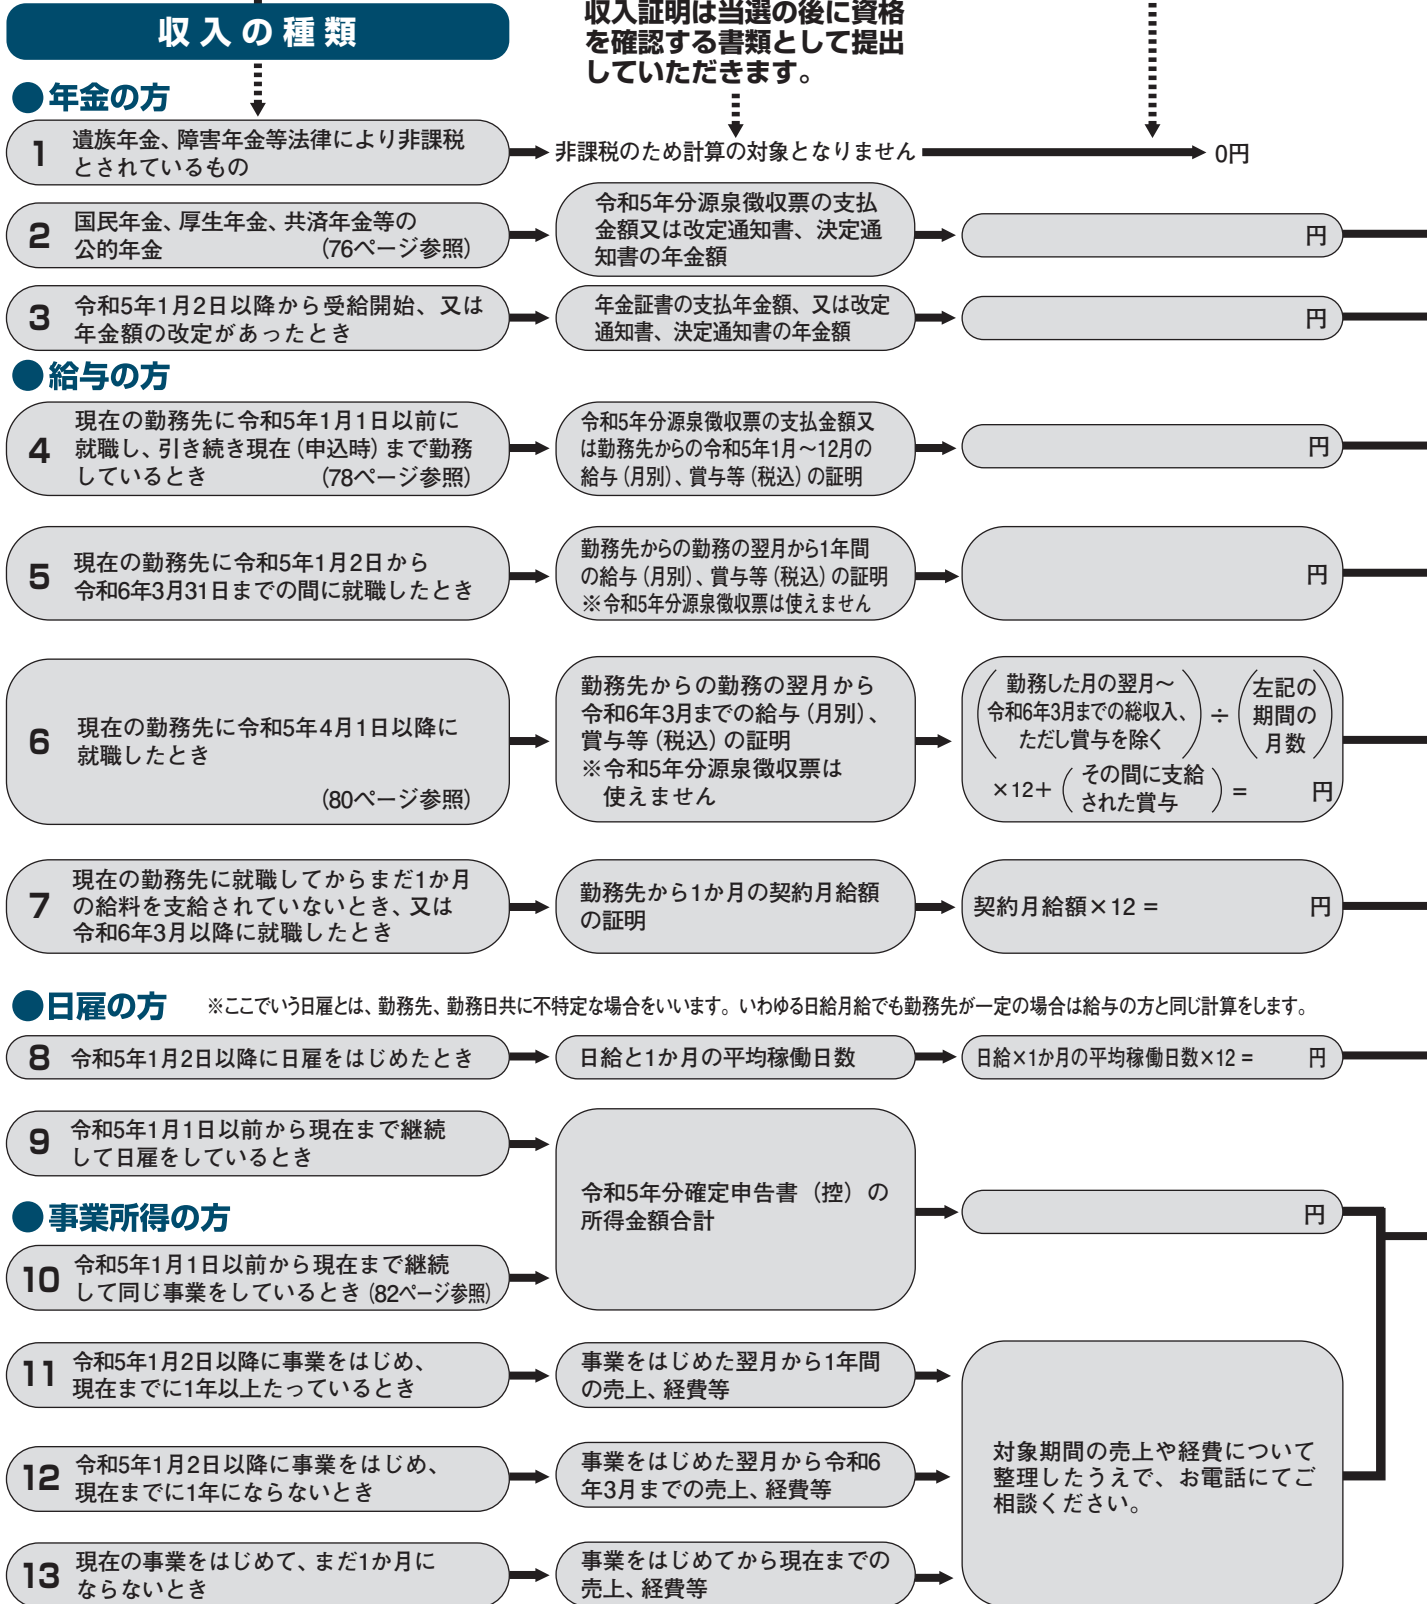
収入の種類

収入証明は当選の後に資格を確認する書類として提出していただきます。

●年金の方

1 遺族年金、障害年金等法律により非課税とされているもの

非課税のため計算の対象となりません

0円

2 国民年金、厚生年金、共済年金等の公的年金 (76ページ参照)

令和5年分源泉徴収票の支払金額又は改定通知書、決定通知書の年金額

円

3 令和5年1月2日以降から受給開始、又は年金額の改定があったとき

年金証書の支払年金額、又は改定通知書、決定通知書の年金額

円

●給与の方

4 現在の勤務先に令和5年1月1日以前に就職し、引き続き現在(申込時)まで勤務しているとき (78ページ参照)

令和5年分源泉徴収票の支払金額又は勤務先からの令和5年1月～12月の給与(月別)、賞与等(税込)の証明

円

5 現在の勤務先に令和5年1月2日から令和6年3月31日までの間に就職したとき

勤務先からの勤務の翌月から1年間の給与(月別)、賞与等(税込)の証明
※令和5年分源泉徴収票は使えません

円

6 現在の勤務先に令和5年4月1日以降に就職したとき (80ページ参照)

勤務先からの勤務の翌月から令和6年3月までの給与(月別)、賞与等(税込)の証明
※令和5年分源泉徴収票は使えません

(勤務した月の翌月～令和6年3月までの総収入、ただし賞与を除く) ÷ (左記の期間の月数) ×12+ (その間に支給された賞与) = 円

7 現在の勤務先に就職してからまだ1か月の給料を支給されていないとき、又は令和6年3月以降に就職したとき

勤務先から1か月の契約月給額の証明

契約月給額×12 = 円

●日雇の方 ※ここでいう日雇とは、勤務先、勤務日共に不特定な場合をいいます。いわゆる日給月給でも勤務先が一定の場合は給与の方と同じ計算をします。

8 令和5年1月2日以降に日雇をはじめたとき

日給と1か月の平均稼働日数

日給×1か月の平均稼働日数×12 = 円

9 令和5年1月1日以前から現在まで継続して日雇をしているとき

●事業所得の方

10 令和5年1月1日以前から現在まで継続して同じ事業をしているとき (82ページ参照)

令和5年分確定申告書(控)の所得金額合計

円

11 令和5年1月2日以降に事業をはじめ、現在までに1年以上たっているとき

事業をはじめた翌月から1年間の売上、経費等

12 令和5年1月2日以降に事業をはじめ、現在までに1年にならないとき

事業をはじめた翌月から令和6年3月までの売上、経費等

13 現在の事業をはじめて、まだ1か月にならないとき

事業をはじめてから現在までの売上、経費等

対象期間の売上や経費について整理したうえで、お電話にてご相談ください。